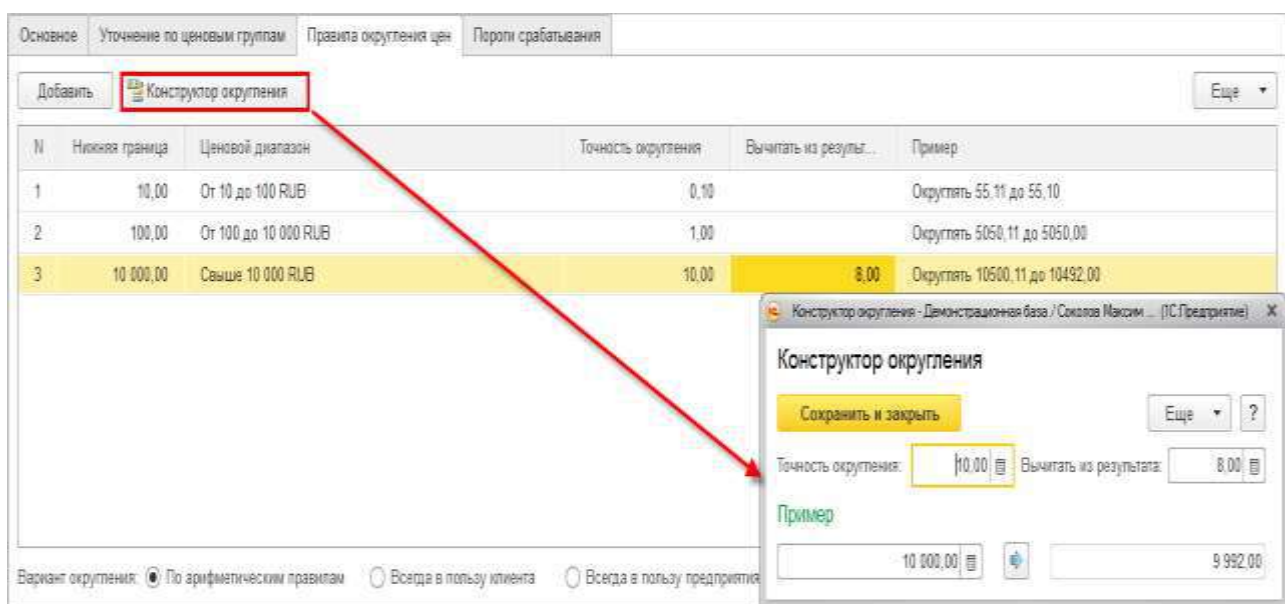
Основное | Уточнение по ценовым группам | Правила округления цен | Пороги срабатывания

Добавить | Конструктор округления | Еще

| N | Нижняя граница | Ценовой диапазон | Точность округления | Вычитать из результ... | Пример |
|---|---|---|---|---|---|
| 1 | 10,00 | От 10 до 100 RUB | 0,10 | | Округлять 55,11 до 55,10 |
| 2 | 100,00 | От 100 до 10 000 RUB | 1,00 | | Округлять 5050,11 до 5050,00 |
| 3 | 10 000,00 | Свыше 10 000 RUB | 10,00 | 8,00 | Округлять 10500,11 до 10492,00 |

Вариант округления: По арифметическим правилам | Всегда в пользу клиента | Всегда в пользу предприятия

Конструктор округления - Демонстрационная база / Соколов Максим ... (1С:Предприятие) X

Конструктор округления

Сохранить и закрыть | Еще | ?

Точность округления: 10,00 | Вычитать из результата: 8,00

Пример

10 000,00 | 9 992,00